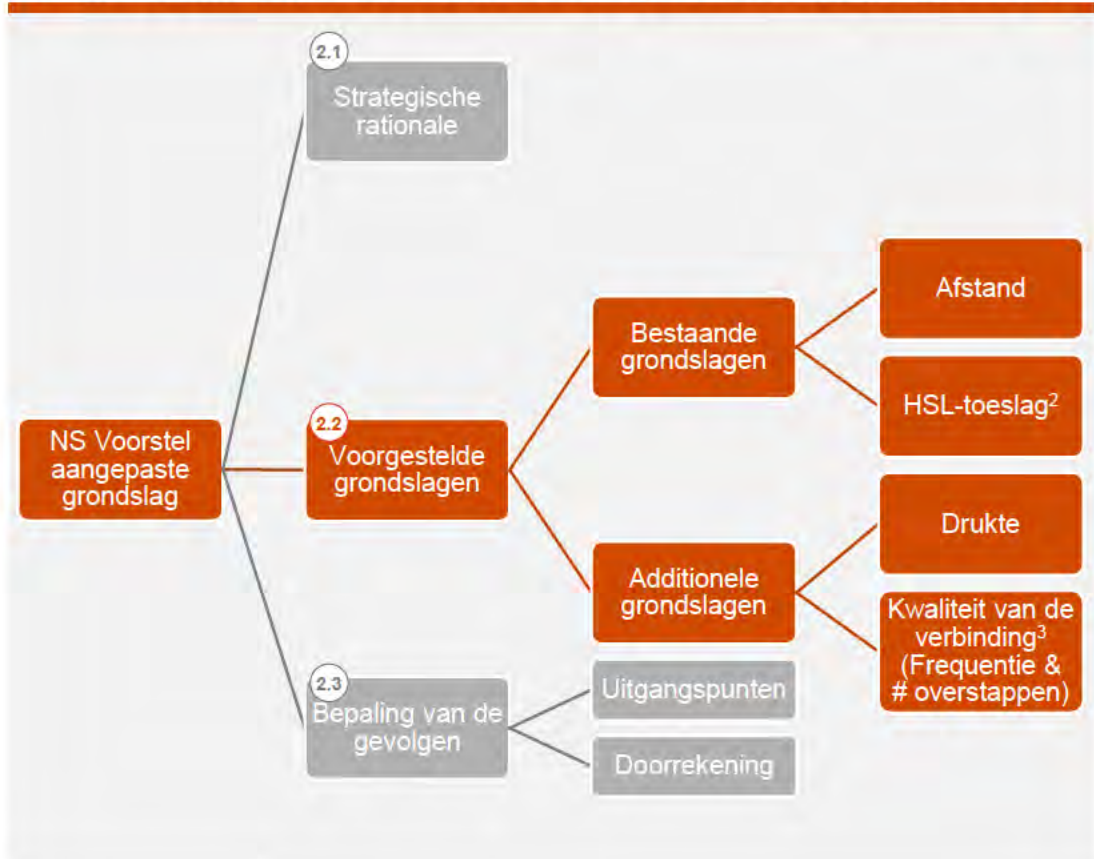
2.1
Strategische rationale

NS Voorstel aangepaste grondslag

2.2
Voorgestelde grondslagen

Bestaande grondslagen

Afstand

HSL-toeslag$^2$

Additionele grondslagen

Drukte

Kwaliteit van de verbinding$^3$ (Frequentie & # overstappen)

2.3
Bepaling van de gevolgen

Uitgangspunten

Doorrekening